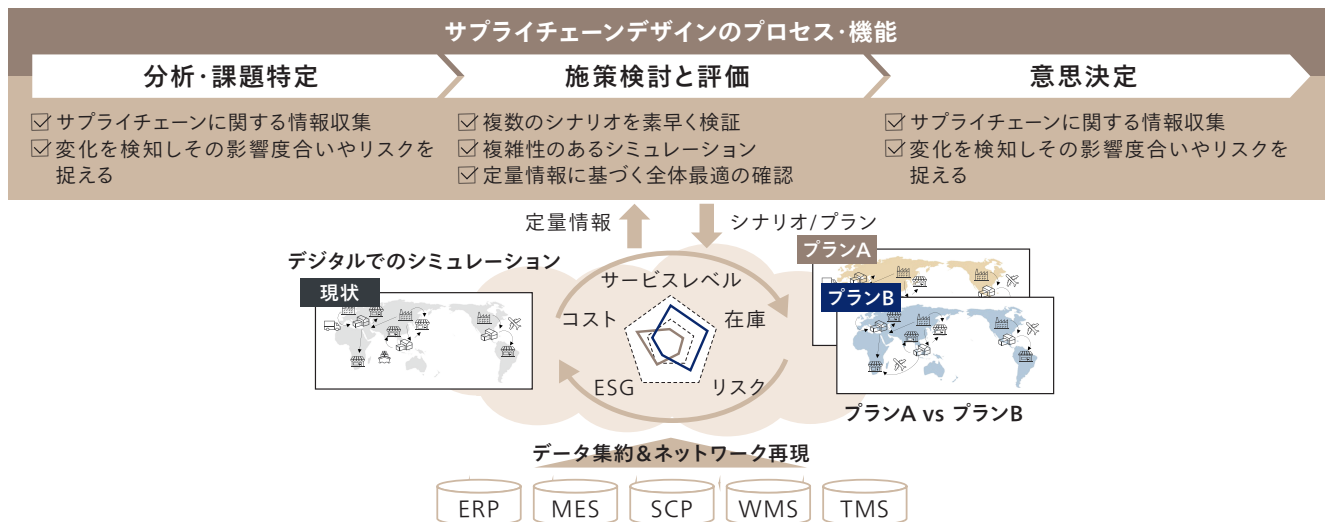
サプライチェーンデザインのプロセス・機能

分析・課題特定

☑ サプライチェーンに関する情報収集
☑ 変化を検知しその影響度合いやリスクを捉える

施策検討と評価

☑ 複数のシナリオを素早く検証
☑ 複雑性のあるシミュレーション
☑ 定量情報に基づく全体最適の確認

意思決定

☑ サプライチェーンに関する情報収集
☑ 変化を検知しその影響度合いやリスクを捉える

定量情報

シナリオ/プラン

デジタルでのシミュレーション

現状

サービスレベル

コスト

在庫

ESG

リスク

プランA

プランB

プランA vs プランB

データ集約&ネットワーク再現

ERP

MES

SCP

WMS

TMS